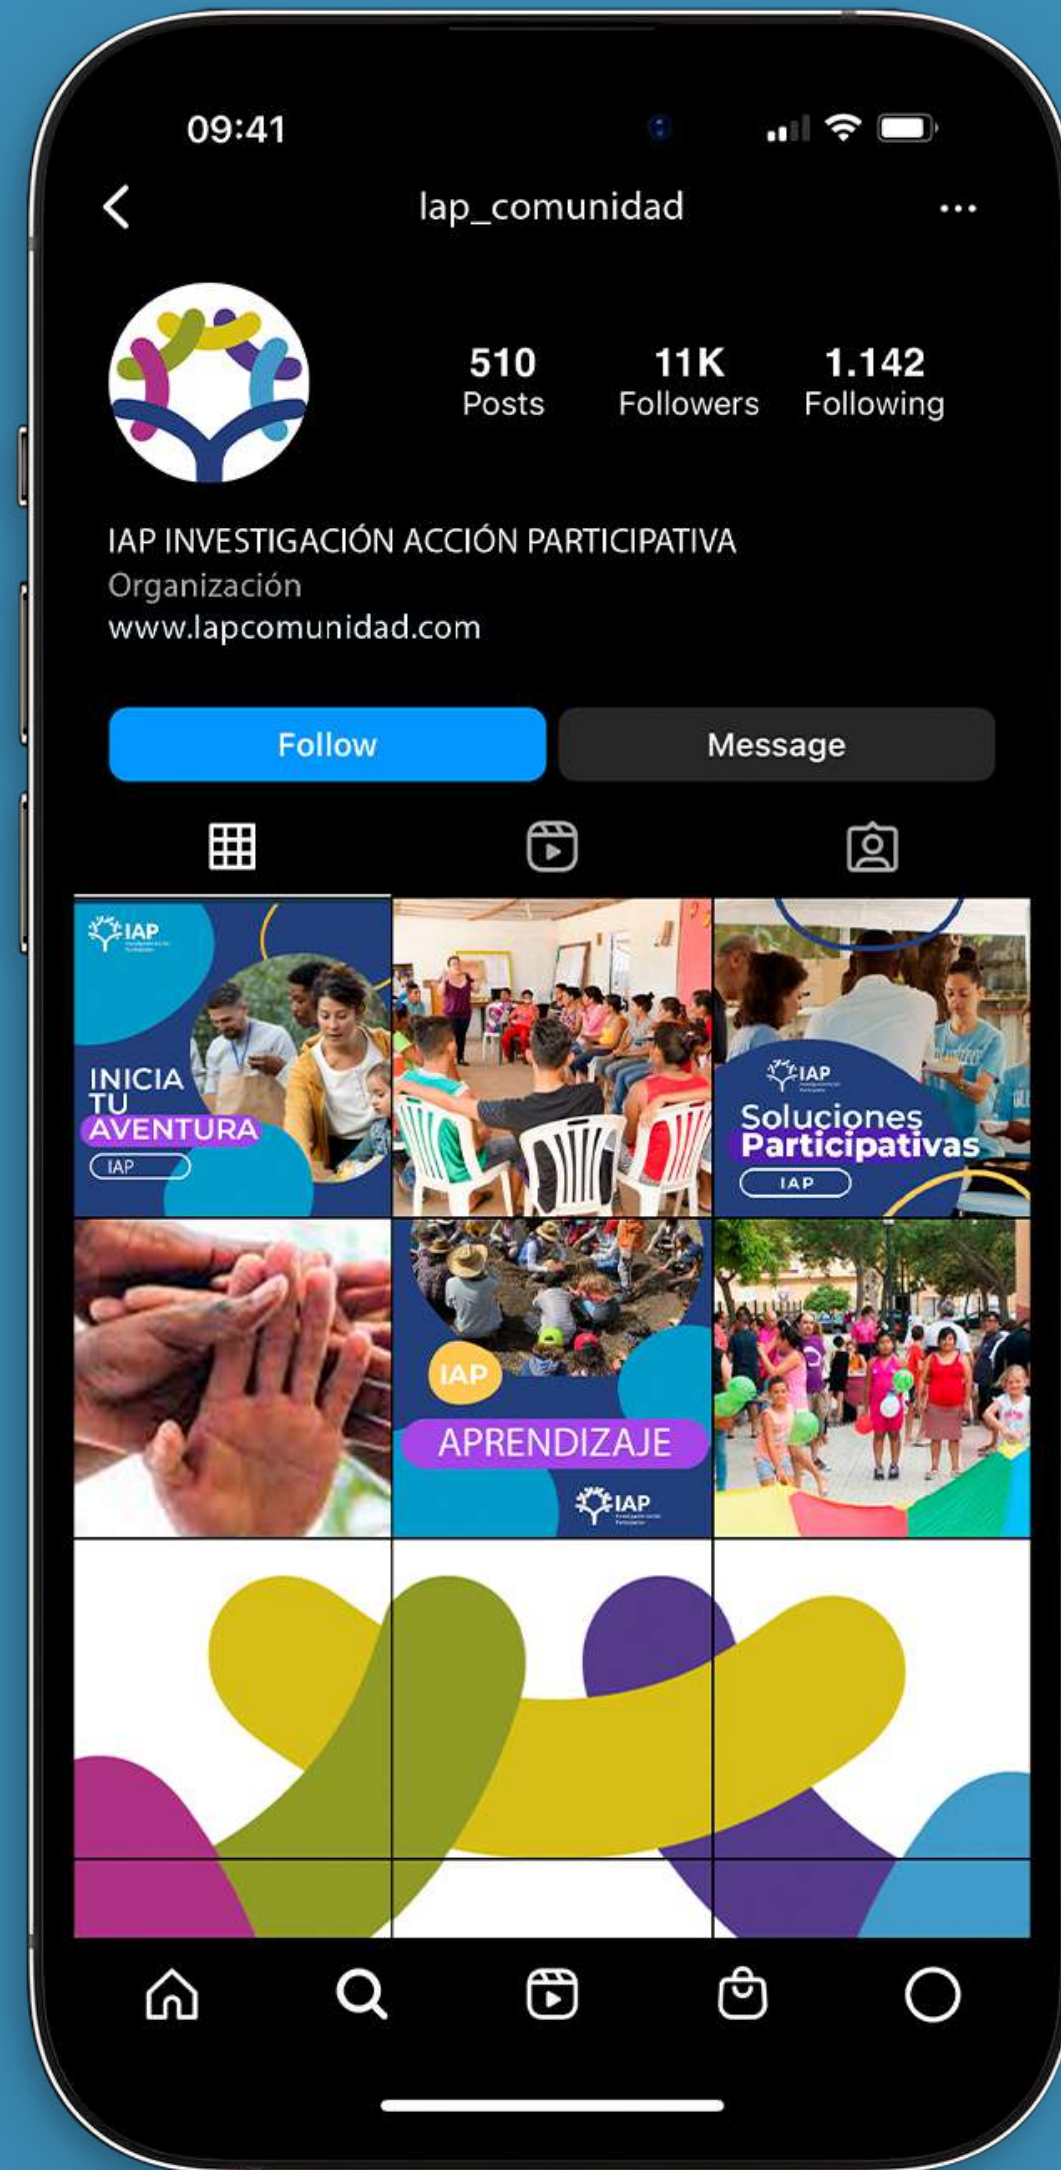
09:41

lap_comunidad

510
Posts

11K
Followers

1.142
Following

IAP INVESTIGACIÓN ACCIÓN PARTICIPATIVA
Organización
www.lapcomunidad.com

Follow

Message

IAP

INICIA TU AVENTURA

IAP

IAP

Soluciones Participativas

IAP

IAP

APRENDIZAJE

IAP